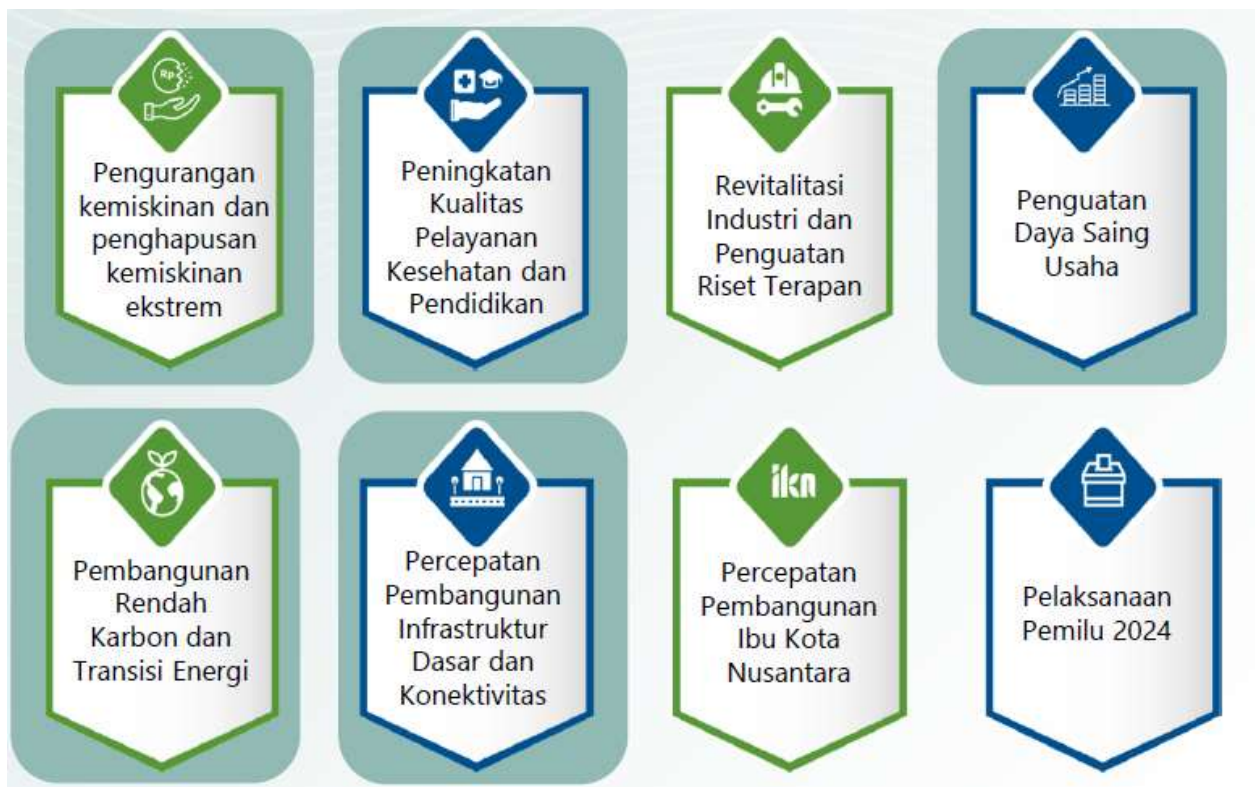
Rp

Pengurangan kemiskinan dan penghapusan kemiskinan ekstrem

Peningkatan Kualitas Pelayanan Kesehatan dan Pendidikan

Revitalitasi Industri dan Penguatan Riset Terapan

Penguatan Daya Saing Usaha

Pembangunan Rendah Karbon dan Transisi Energi

Percepatan Pembangunan Infrastruktur Dasar dan Konektivitas

ikn

Percepatan Pembangunan Ibu Kota Nusantara

Pelaksanaan Pemilu 2024